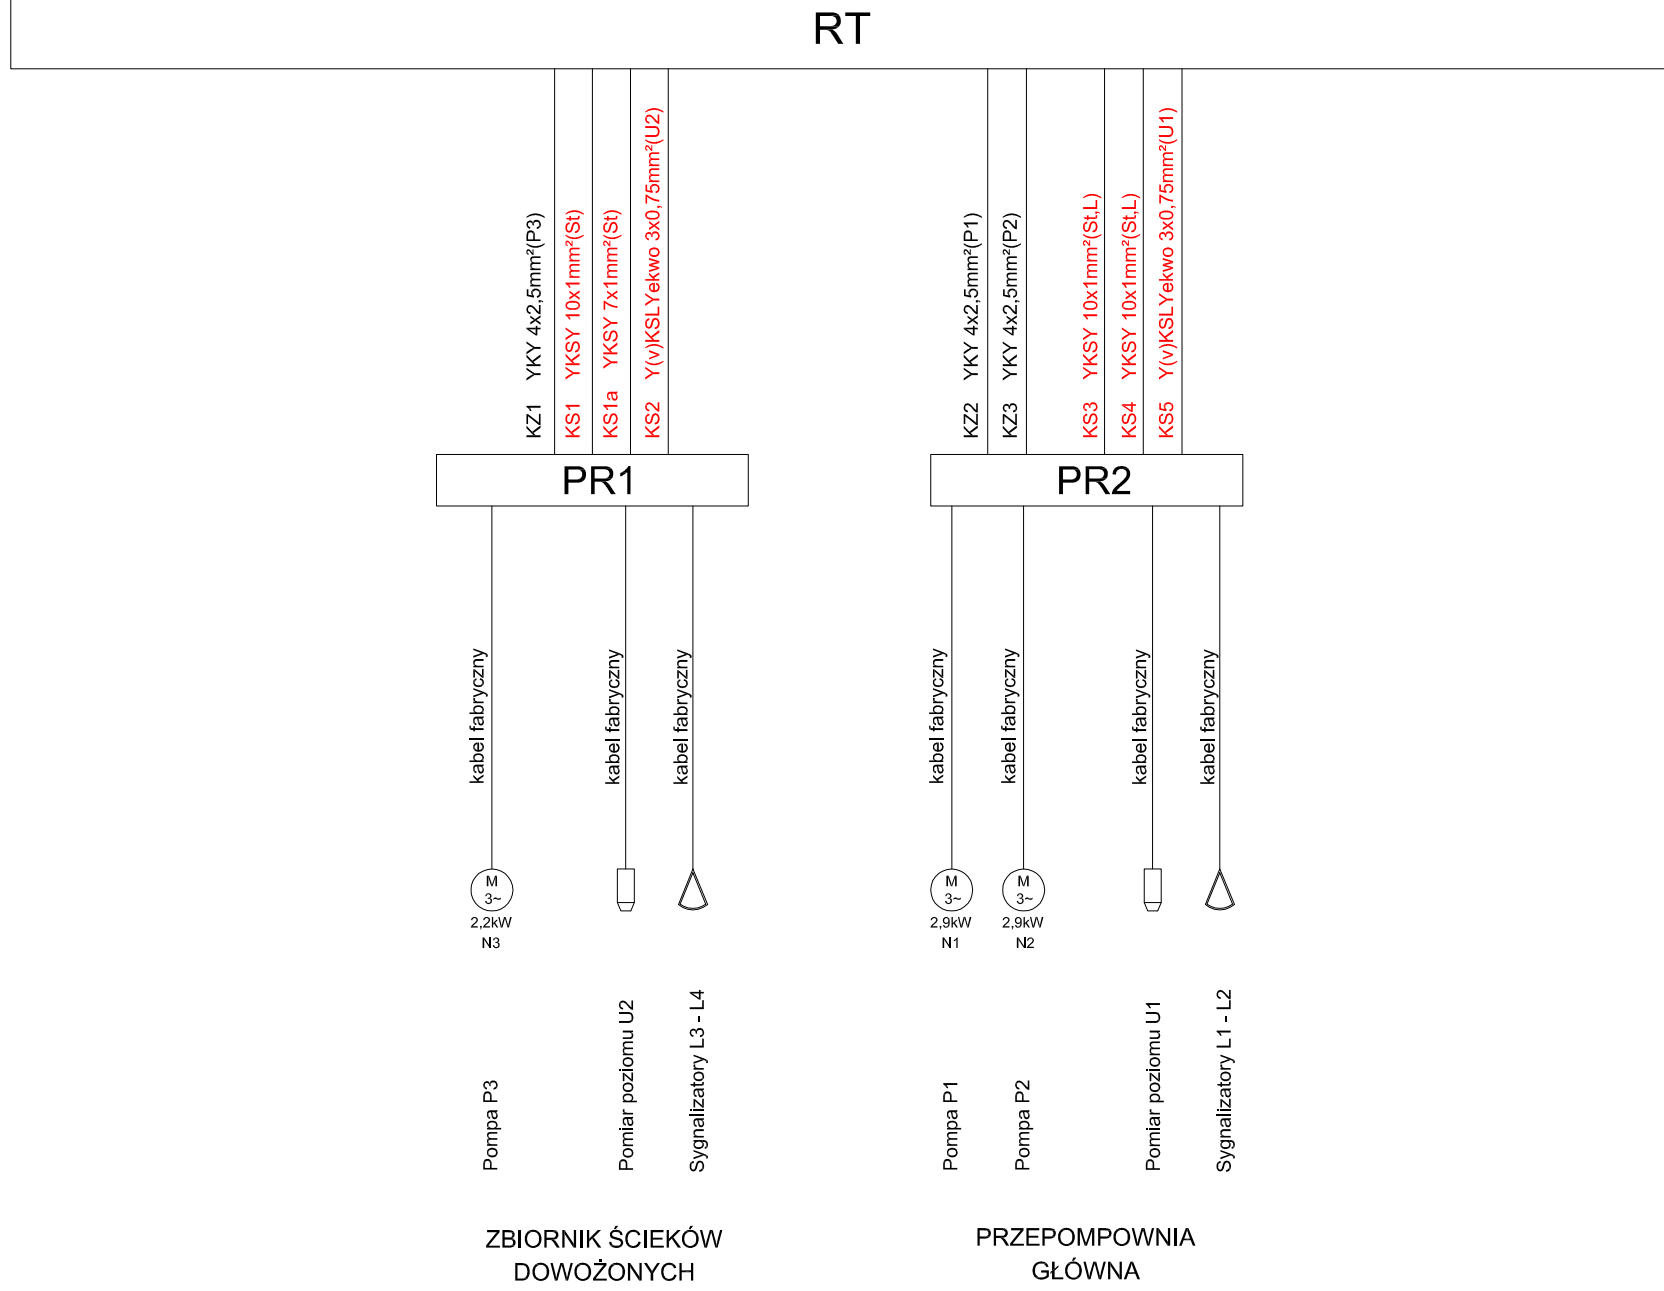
RT

KZ1 YKY 4x2,5mm²(P3)
KS1 YKSY 10x1mm²(St)
KS1a YKSY 7x1mm²(St)
KS2 Y(v)KSLYekwo 3x0,75mm²(U2)

KZ2 YKY 4x2,5mm²(P1)
KZ3 YKY 4x2,5mm²(P2)
KS3 YKSY 10x1mm²(St,L)
KS4 YKSY 10x1mm²(St,L)
KS5 Y(v)KSLYekwo 3x0,75mm²(U1)

PR1

PR2

kabel fabryczny
kabel fabryczny
kabel fabryczny

kabel fabryczny
kabel fabryczny
kabel fabryczny
kabel fabryczny

M
3~
2,2kW
N3

M
3~
2,9kW
N1

M
3~
2,9kW
N2

Pompa P3
Pomiar poziomu U2
Sygnalizatory L3 - L4

Pompa P1
Pompa P2
Pomiar poziomu U1
Sygnalizatory L1 - L2

ZBIORNIK ŚCIEKÓW DOWOŻONYCH

PRZEPOMPOWNIA GŁÓWNA